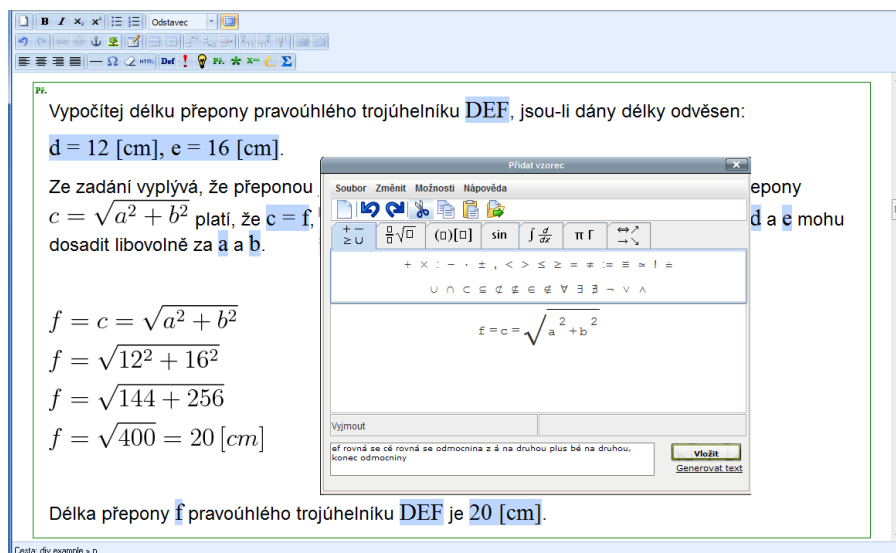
B I $x_2$ $x^2$ Odstavec

Def ! Př. Σ

Př.

Vypočítej délku přepony pravoúhlého trojúhelníku DEF, jsou-li dány délky odvěsen:

d = 12 [cm], e = 16 [cm].

Ze zadání vyplývá, že přeponou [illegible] přepony $c = \sqrt{a^2 + b^2}$ platí, že c = f, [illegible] d a e mohu dosadit libovolně za a a b.

$f = c = \sqrt{a^2 + b^2}$
$f = \sqrt{12^2 + 16^2}$
$f = \sqrt{144 + 256}$
$f = \sqrt{400} = 20\,[cm]$

Délka přepony f pravoúhlého trojúhelníku DEF je 20 [cm].

Přidat vzorec

Soubor Změnit Možnosti Nápověda

sin π Γ

$f = c = \sqrt{a^2 + b^2}$

Vyjmout

ef rovná se cé rovná se odmocnina z á na druhou plus bé na druhou, konec odmocniny

Vložit

Generovat text

Cesta: div.example » p